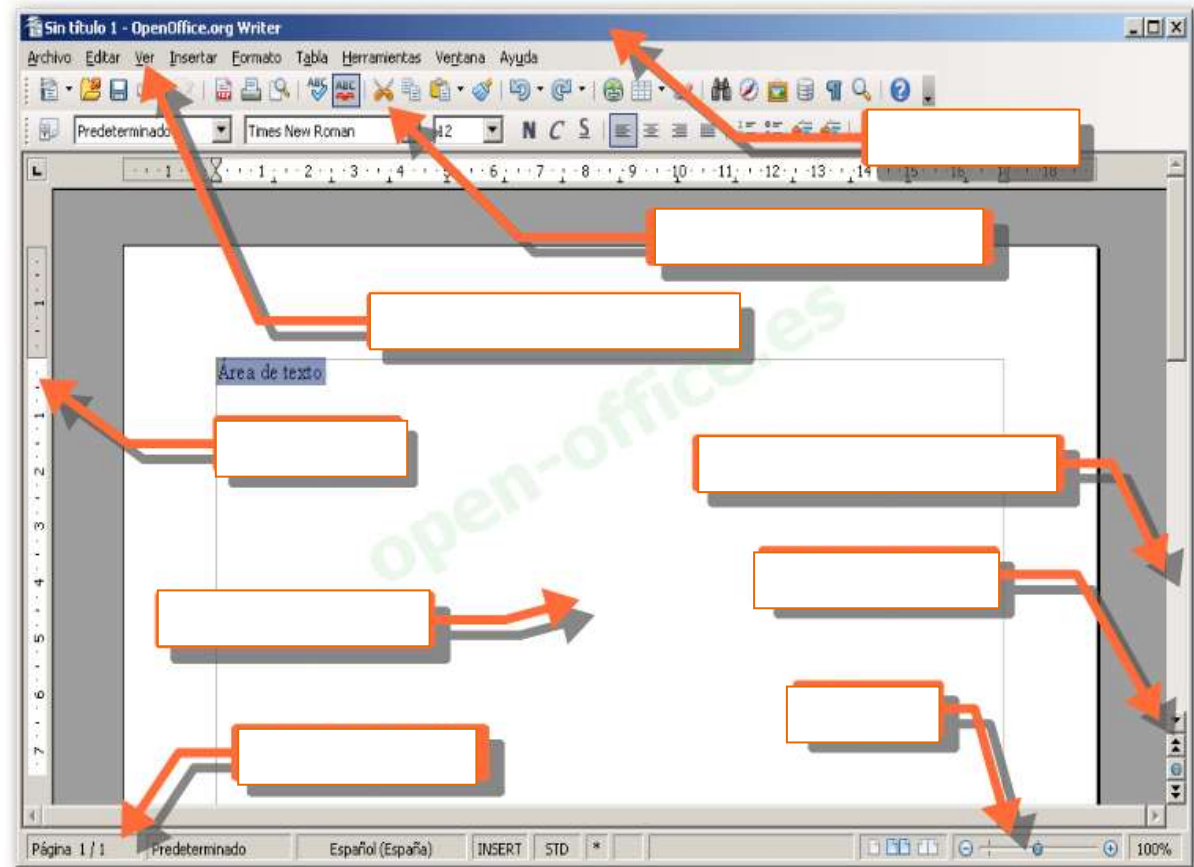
Sin título 1 - OpenOffice.org Writer

Archivo Editar Ver Insertar Formato Tabla Herramientas Ventana Ayuda

Predeterminado Times New Roman 12 N C S

Área de texto

open-office.es

Página 1 / 1 Predeterminado Español (España) INSERT STD * 100%